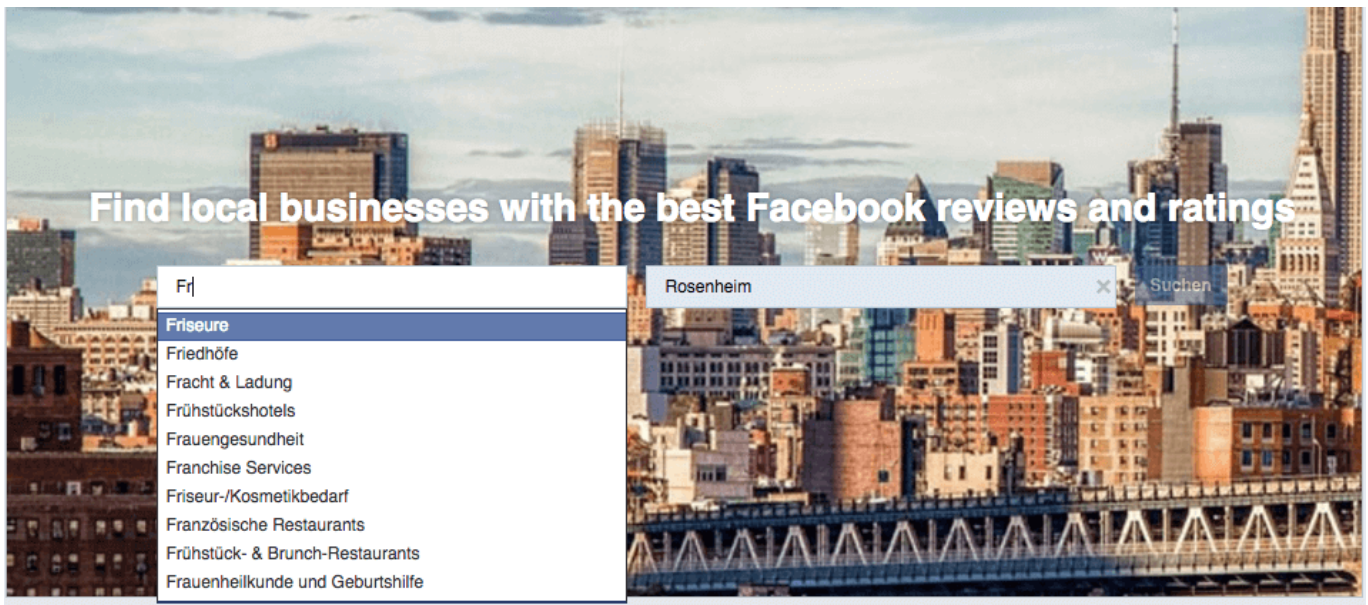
Find local businesses with the best Facebook reviews and ratings

Fr

Rosenheim

×

Suchen

Friseure
Friedhöfe
Fracht & Ladung
Frühstückshotels
Frauengesundheit
Franchise Services
Friseur-/Kosmetikbedarf
Französische Restaurants
Frühstück- & Brunch-Restaurants
Frauenheilkunde und Geburtshilfe